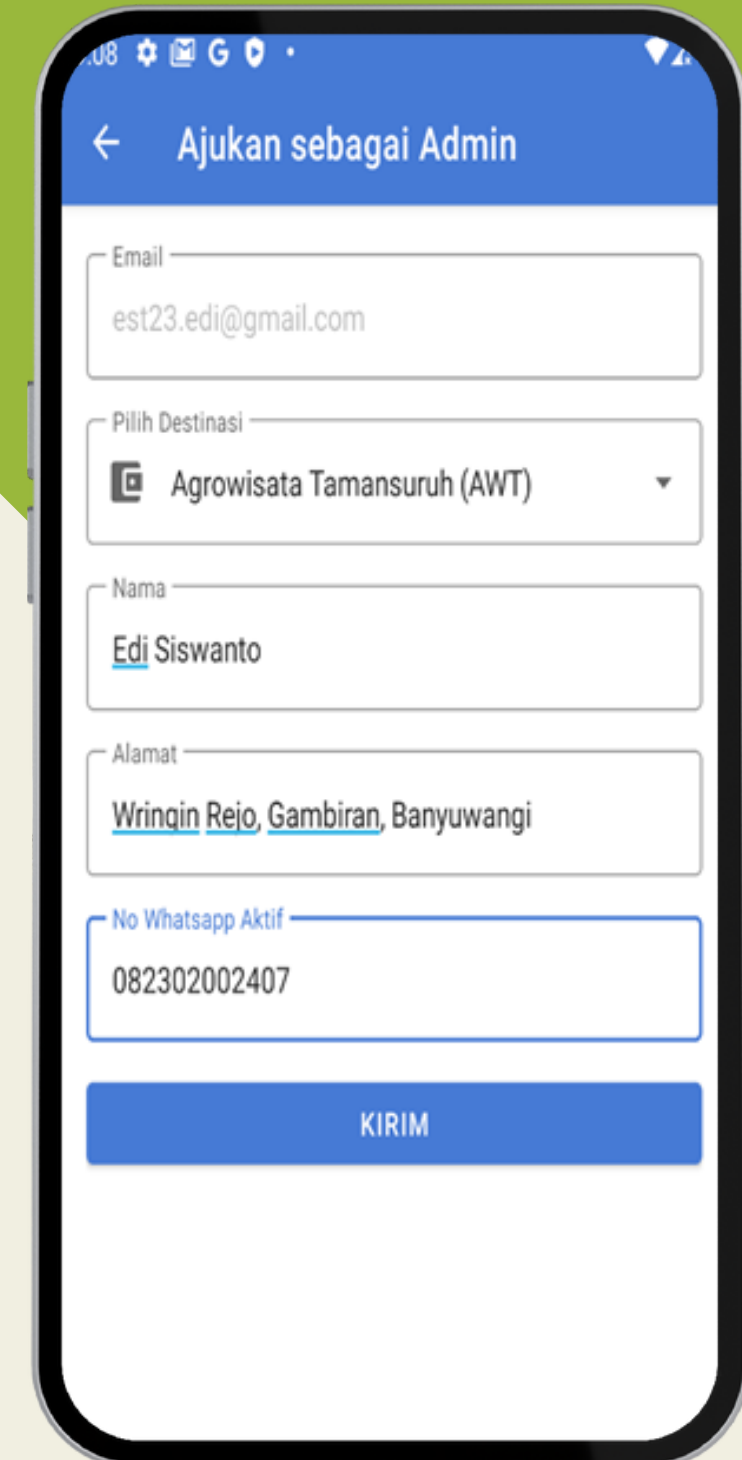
:08 G

Ajukan sebagai Admin

Email
est23.edi@gmail.com

Pilih Destinasi
Agrowisata Tamansuruh (AWT)

Nama
Edi Siswanto

Alamat
Wringin Rejo, Gambiran, Banyuwangi

No Whatsapp Aktif
082302002407

KIRIM